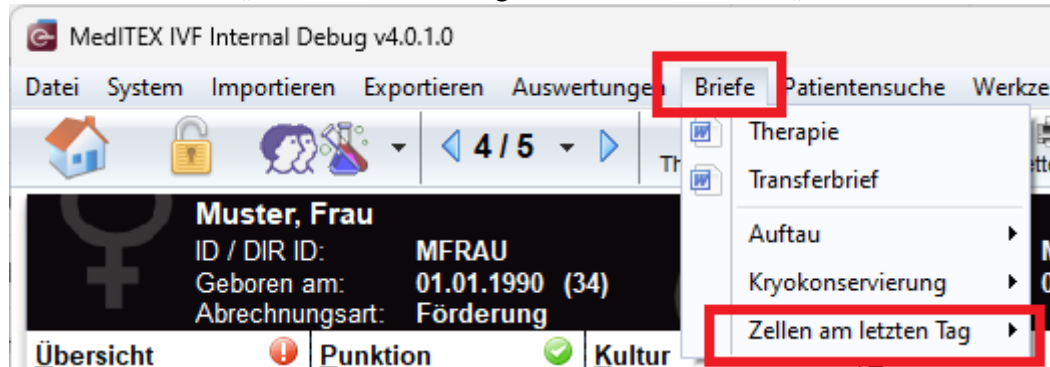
MedITEX IVF Internal Debug v4.0.1.0

Datei System Importieren Exportieren Auswertungen Briefe Patientensuche Werkze

4 / 5

Th

Therapie

Transferbrief

Auftau

Kryokonservierung

Zellen am letzten Tag

Muster, Frau
ID / DIR ID: MFRAU
Geboren am: 01.01.1990 (34)
Abrechnungsart: Förderung

Übersicht Punktion Kultur